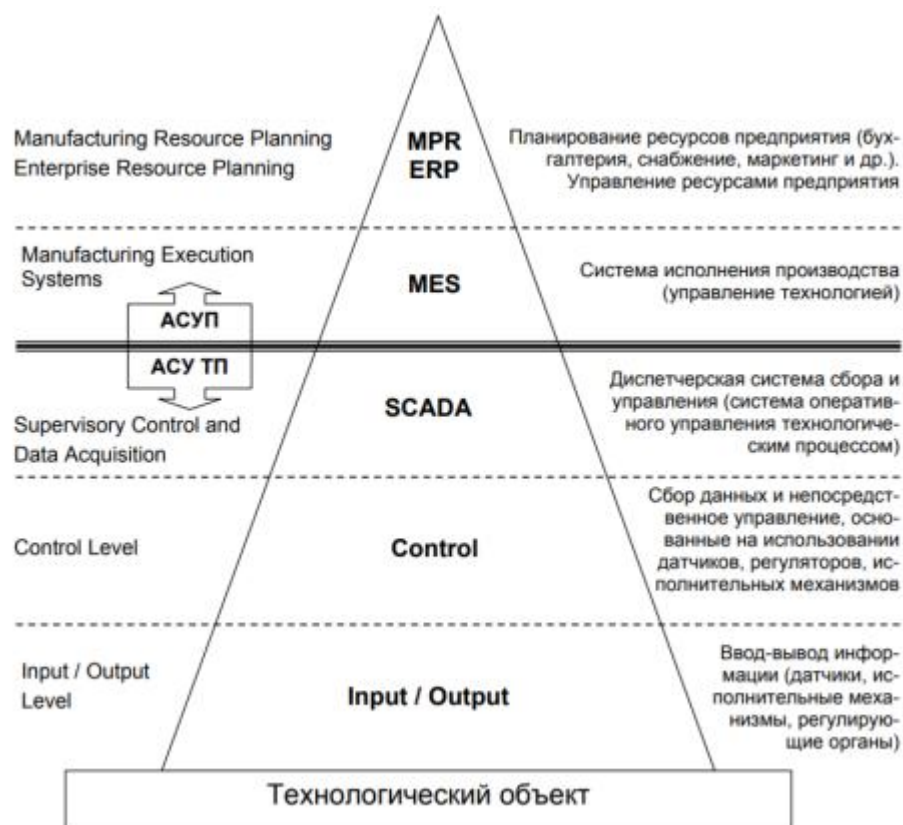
Manufacturing Resource Planning
Enterprise Resource Planning

MPR
ERP

Планирование ресурсов предприятия (бухгалтерия, снабжение, маркетинг и др.). Управление ресурсами предприятия

Manufacturing Execution Systems

MES

Система исполнения производства (управление технологией)

АСУП

АСУ ТП

SCADA

Supervisory Control and Data Acquisition

Диспетчерская система сбора и управления (система оперативного управления технологическим процессом)

Control Level

Control

Сбор данных и непосредственное управление, основанные на использовании датчиков, регуляторов, исполнительных механизмов

Input / Output Level

Input / Output

Ввод-вывод информации (датчики, исполнительные механизмы, регулирующие органы)

Технологический объект